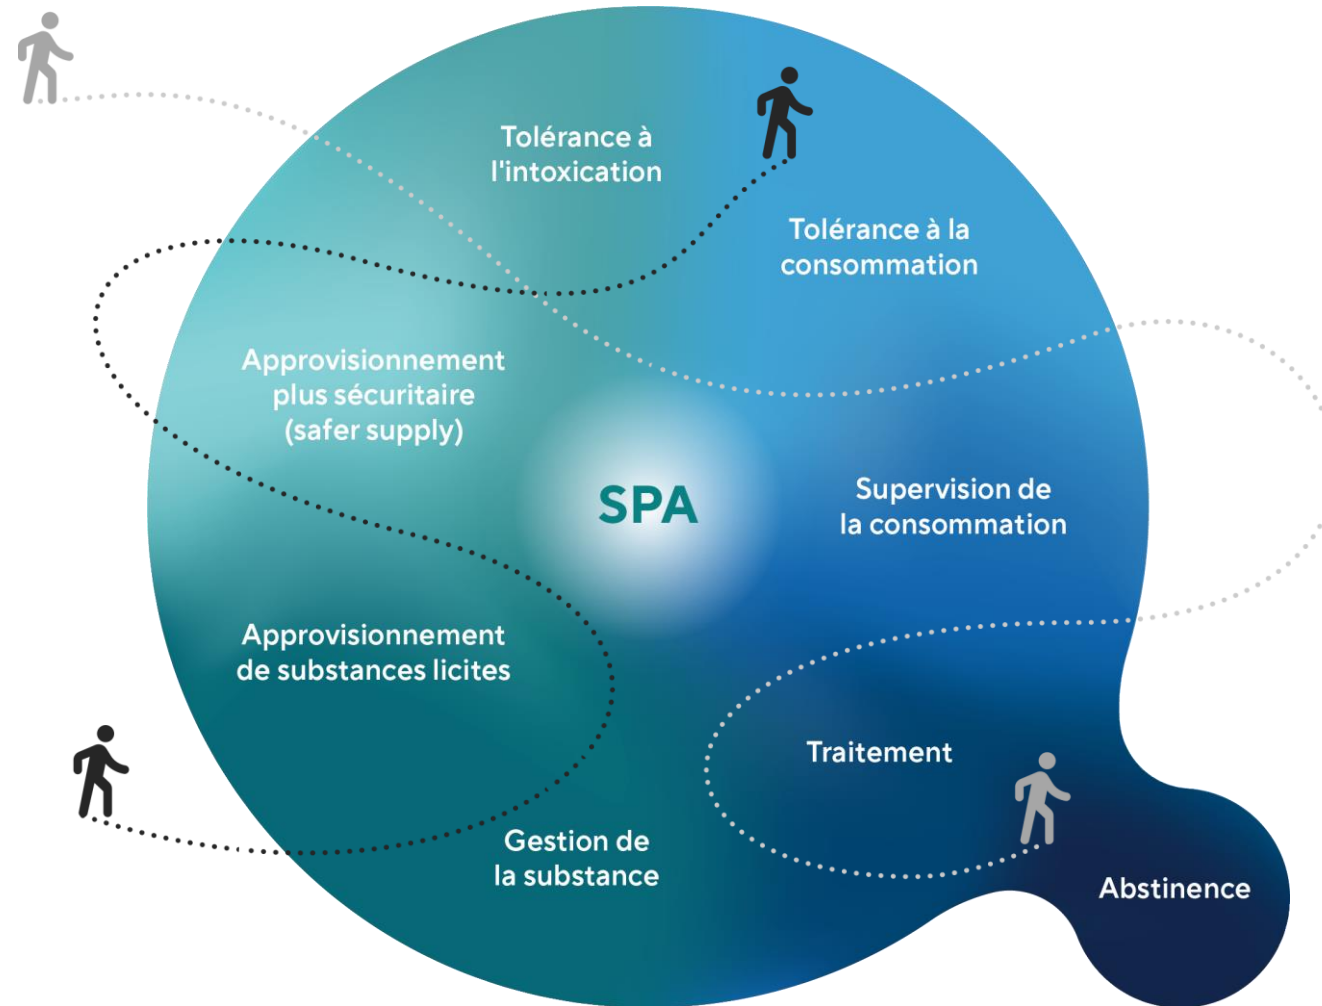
Tolérance à l'intoxication

Tolérance à la consommation

Approvisionnement plus sécuritaire (safer supply)

SPA

Supervision de la consommation

Approvisionnement de substances licites

Traitement

Gestion de la substance

Abstinence